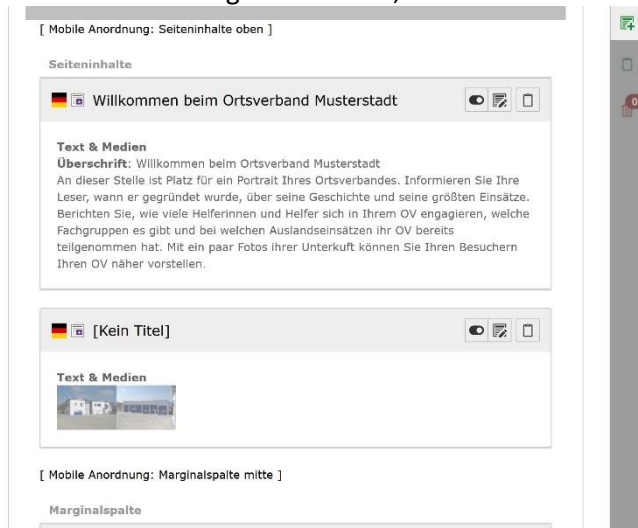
[ Mobile Anordnung: Seiteninhalte oben ]

Seiteninhalte

Willkommen beim Ortsverband Musterstadt

Text & Medien
Überschrift: Willkommen beim Ortsverband Musterstadt
An dieser Stelle ist Platz für ein Portrait Ihres Ortsverbandes. Informieren Sie Ihre Leser, wann er gegründet wurde, über seine Geschichte und seine größten Einsätze. Berichten Sie, wie viele Helferinnen und Helfer sich in Ihrem OV engagieren, welche Fachgruppen es gibt und bei welchen Auslandseinsätzen ihr OV bereits teilgenommen hat. Mit ein paar Fotos ihrer Unterkuft können Sie Ihren Besuchern Ihren OV näher vorstellen.

[Kein Titel]

Text & Medien

[ Mobile Anordnung: Marginalspalte mitte ]

Marginalspalte